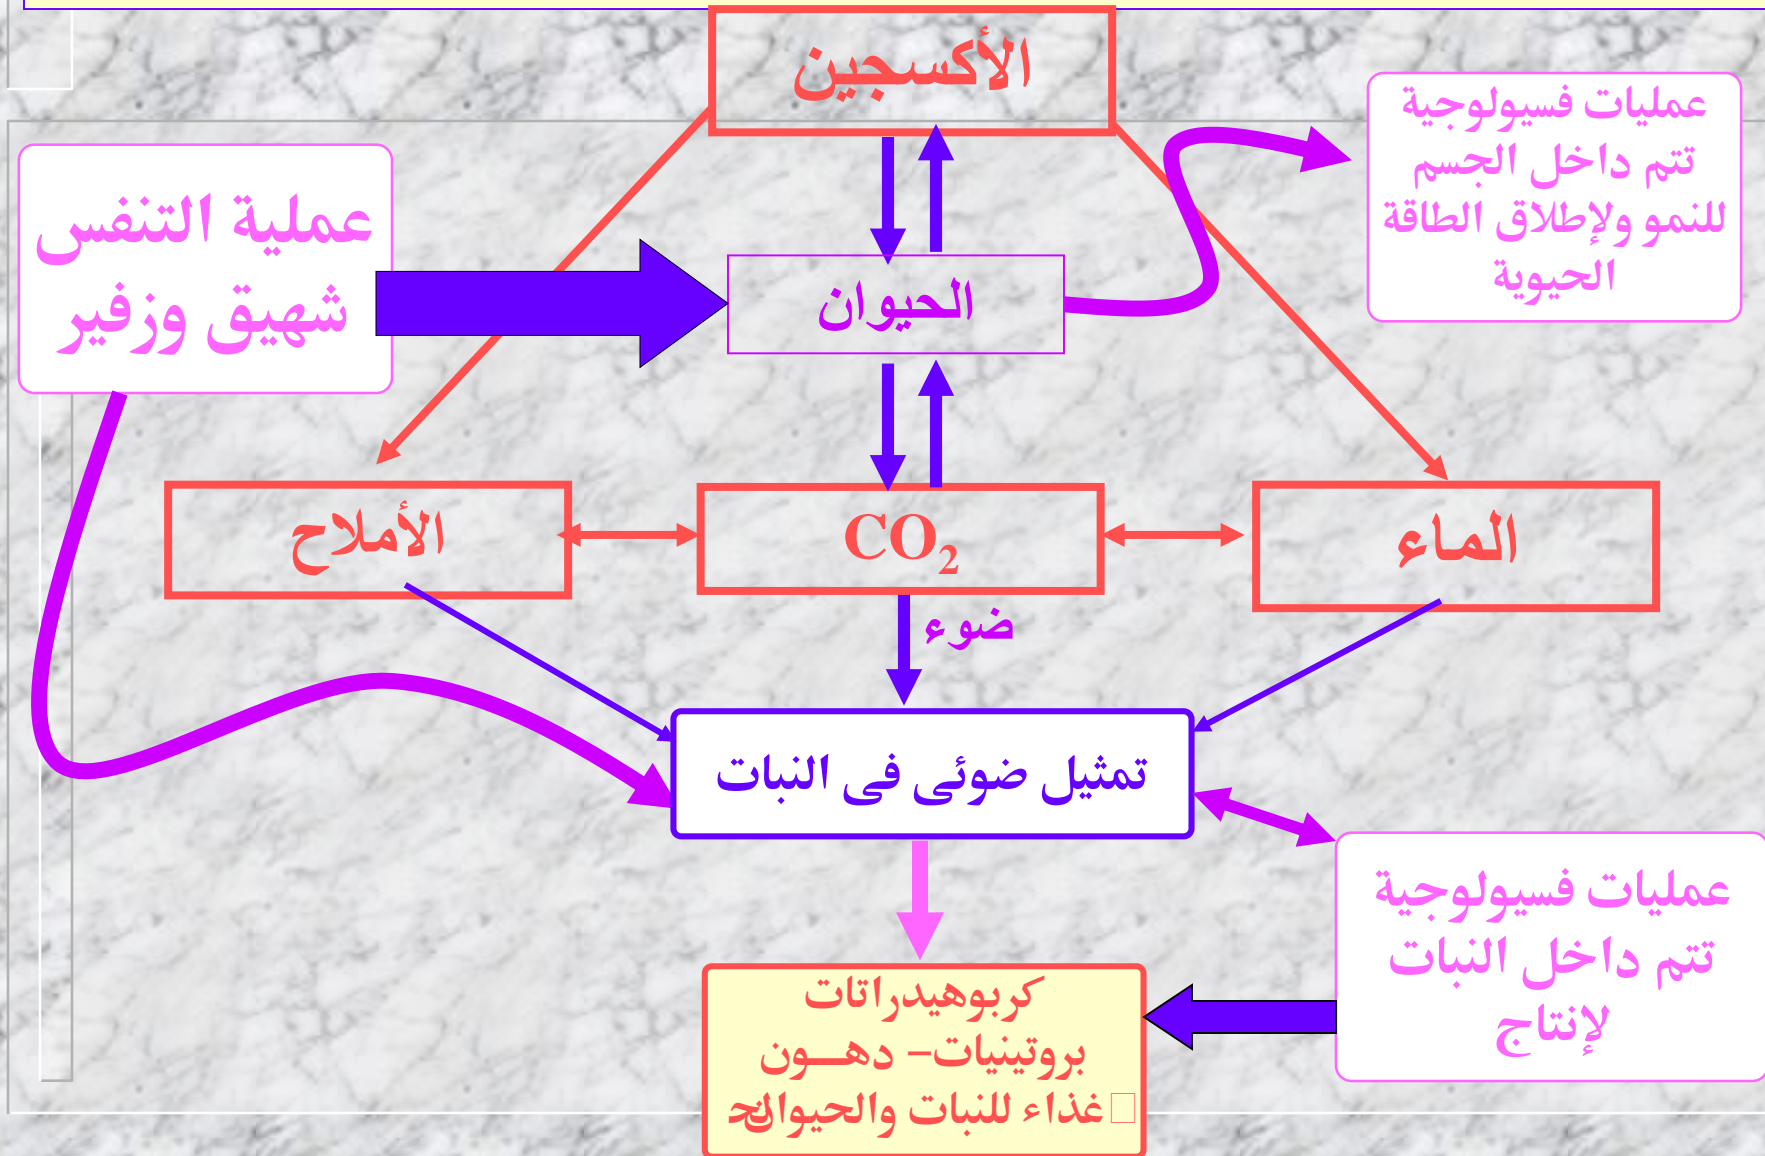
الأكسجين

عمليات فسيولوجية تتم داخل الجسم للنمو ولإطلاق الطاقة الحيوية

عملية التنفس شهيق وزفير

الحيوان

الأملاح

$CO_2$

الماء

ضوء

تمثيل ضوئى فى النبات

عمليات فسيولوجية تتم داخل النبات لإنتاج

كربوهيدراتات بروتينيات– دهـــون غذاء للنبات والحيوان